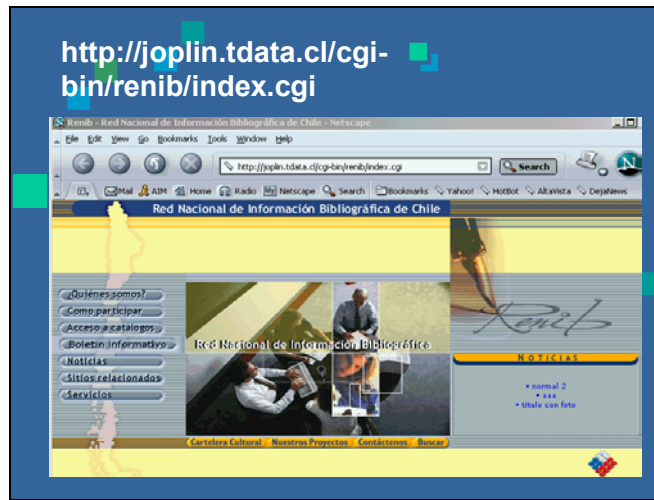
http://joplin.tdata.cl/cgi-bin/renib/index.cgi

Renib - Red Nacional de Información Bibliográfica de Chile - Netscape

File Edit View Go Bookmarks Tools Window Help

http://joplin.tdata.cl/cgi-bin/renib/index.cgi

Search

Mail AIM Home Radio Netscape Search Bookmarks Yahoo! HotBot AltaVista DejaNews

Red Nacional de Información Bibliográfica de Chile

¿Quiénes somos?

Como participar

Acceso a catálogos

Boletín informativo

Noticias

Sitios relacionados

Servicios

Red Nacional de Información Bibliográfica

Renib

NOTICIAS

• normal 2
• aaa
• titulo con foto

Cartelera Cultural / Nuestros Proyectos / Contáctenos / Buscar